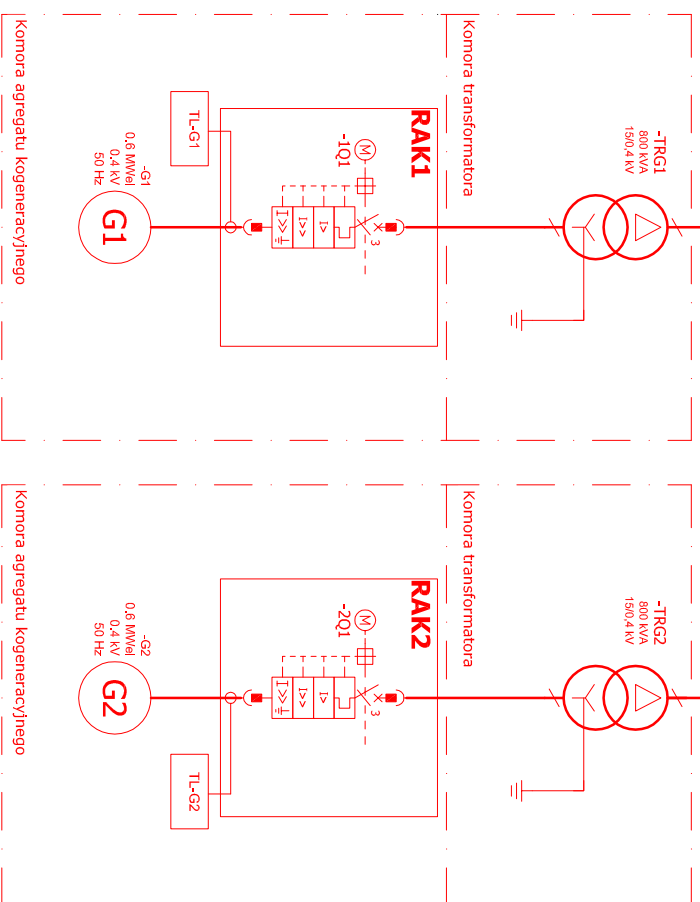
Komora agregatu kogeneracyjnego

Komora transformatora

RAK1

-1Q1

M

3

TL-G1

-G1
0.6 MWel
0.4 kV
50 Hz

G1

-TRG1
800 kVA
15/0,4 kV

$I>$

$I>>$

$I_{\Delta}>>$

Komora agregatu kogeneracyjnego

Komora transformatora

RAK2

-2Q1

M

3

TL-G2

-G2
0.6 MWel
0.4 kV
50 Hz

G2

-TRG2
800 kVA
15/0,4 kV

$I>$

$I>>$

$I_{\Delta}>>$